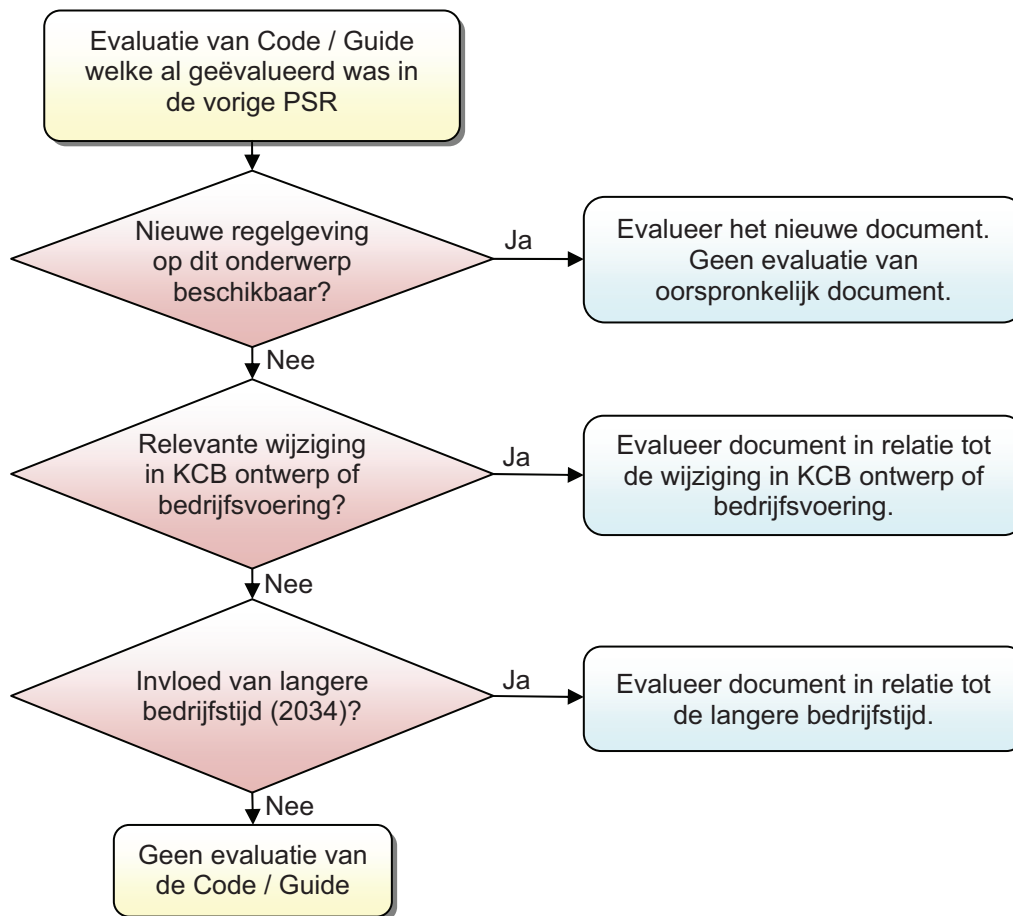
Evaluatie van Code / Guide welke al geëvalueerd was in de vorige PSR

Nieuwe regelgeving op dit onderwerp beschikbaar?

Ja

Evalueer het nieuwe document. Geen evaluatie van oorspronkelijk document.

Nee

Relevante wijziging in KCB ontwerp of bedrijfsvoering?

Ja

Evalueer document in relatie tot de wijziging in KCB ontwerp of bedrijfsvoering.

Nee

Invloed van langere bedrijfstijd (2034)?

Ja

Evalueer document in relatie tot de langere bedrijfstijd.

Nee

Geen evaluatie van de Code / Guide